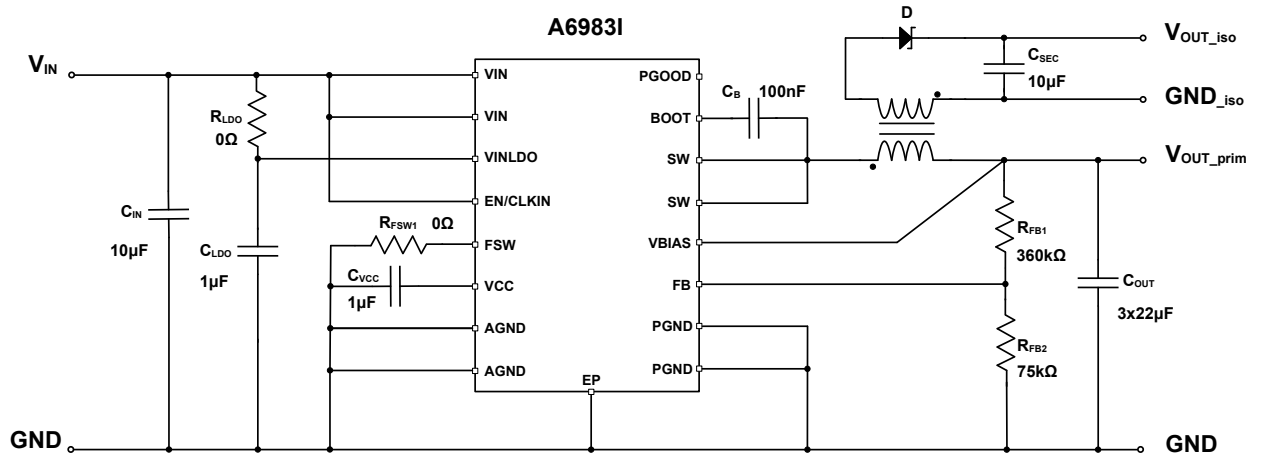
A6983I

D

$V_{OUT\_iso}$

$V_{IN}$

$C_{SEC}$
10µF

GND_iso

VIN
PGOOD
$R_{LDO}$
0Ω
VIN
BOOT
$C_B$
100nF
VINLDO
SW
$V_{OUT\_prim}$
EN/CLKIN
SW
$C_{IN}$
$R_{FSW1}$
0Ω
FSW
VBIAS
$R_{FB1}$
10µF
$C_{LDO}$
360kΩ
1µF
$C_{VCC}$
1µF
VCC
FB
$C_{OUT}$
AGND
PGND
3x22µF
$R_{FB2}$
AGND
PGND
75kΩ
EP

GND

GND